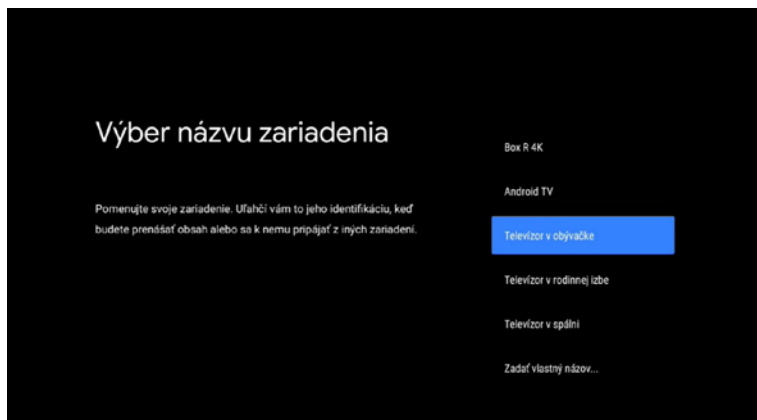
Výber názvu zariadenia

Pomenujte svoje zariadenie. Uľahčí vám to jeho identifikáciu, keď budete prenášať obsah alebo sa k nemu pripájať z iných zariadení.

Box R 4K

Android TV

Televízor v obývačke

Televízor v rodinnej izbe

Televízor v spálni

Zadať vlastný názov...